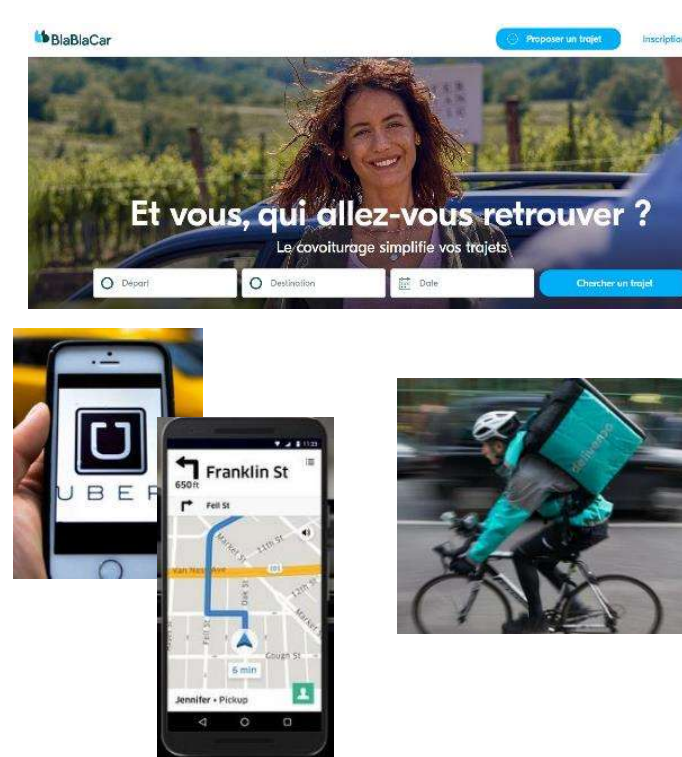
BlaBlaCar

Proposer un trajet

Inscriptio

Et vous, qui allez-vous retrouver ?

Le covoiturage simplifie vos trajets

Départ

Destination

Date

Chercher un trajet

UBER

Franklin St

650 ft

Fell St

Market St

11th St

Van Ness Ave

101

Oak St

12th St

Fell St

Gough St

6 min

Jennifer • Pickup

deliveroo